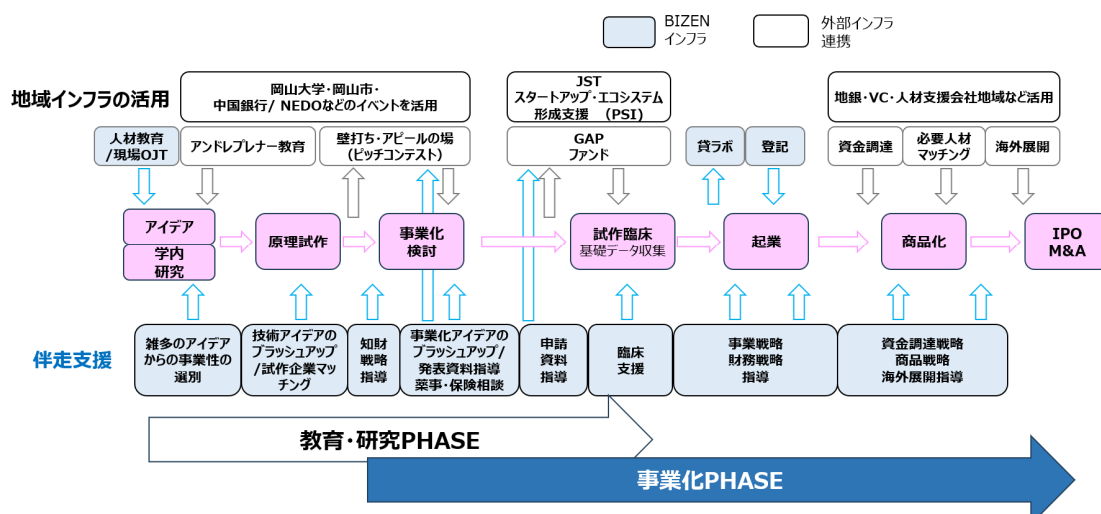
BIZEN インフラ

外部インフラ 連携

地域インフラの活用

岡山大学・岡山市・中国銀行/ NEDOなどのイベントを活用

JST スタートアップ・エコシステム 形成支援 (PSI)

地銀・VC・人材支援会社地域など活用

人材教育 /現場OJT

アンドレプレナー教育

壁打ち・アピールの場 (ピッチコンテスト)

GAP ファンド

貸ラボ

登記

資金調達

必要人材 マッチング

海外展開

アイデア

学内 研究

原理試作

事業化 検討

試作臨床 基礎データ収集

起業

商品化

IPO M&A

伴走支援

雑多のアイデア からの事業性の 選別

技術アイデアの ブラッシュアップ /試作企業マッチング

知財 戦略 指導

事業化アイデアの ブラッシュアップ/ 発表資料指導 薬事・保険相談

申請 資料 指導

臨床 支援

事業戦略 財務戦略 指導

資金調達戦略 商品戦略 海外展開指導

教育・研究PHASE

事業化PHASE